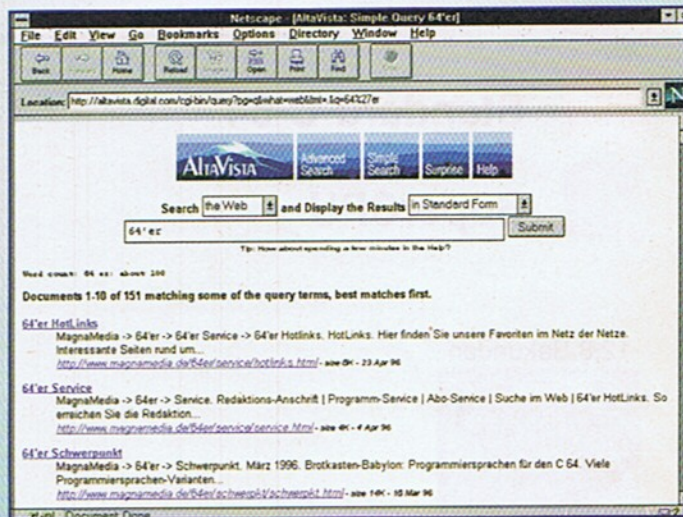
Netscape - [AltaVista: Simple Query 64'er]

File Edit View Go Bookmarks Options Directory Window Help

Back Forward Home Reload Images Open Print Find Stop

Location: http://altavista.digital.com/cgi-bin/query?pg=q&what=web&fmt=.&q=64%27er

AltaVista Advanced Search Simple Search Surprise Help

Search the Web and Display the Results in Standard Form

64'er

Submit

Tip: How about spending a few minutes in the Help?

Word count: 64'er: about 100

Documents 1-10 of 151 matching some of the query terms, best matches first.

64'er HotLinks
MagnaMedia -> 64'er -> 64'er Service -> 64'er Hotlinks. HotLinks: Hier finden Sie unsere Favoriten im Netz der Netze. Interessante Seiten rund um...
http://www.magnamedia.de/64er/service/hotlinks.html - size 8K - 23 Apr 96

64'er Service
MagnaMedia -> 64'er -> Service. Redaktions-Anschrift | Programm-Service | Abo-Service | Suche im Web | 64'er HotLinks. So erreichen Sie die Redaktion...
http://www.magnamedia.de/64er/service/service.html - size 4K - 4 Apr 96

64'er Schwerpunkt
MagnaMedia -> 64'er -> Schwerpunkt. März 1996. Brotkasten-Babylon: Programmiersprachen für den C 64. Viele Programmiersprachen-Varianten...
http://www.magnamedia.de/64er/schwerpkt/schwerpkt.html - size 14K - 15 Mar 96

Document: Done